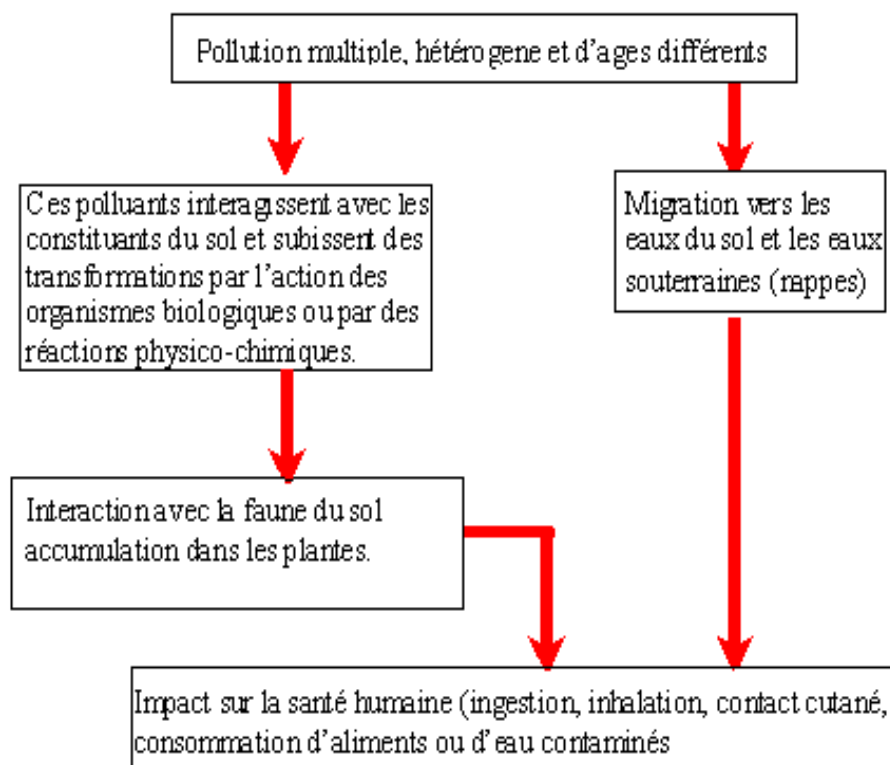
Pollution multiple, hétéro gene et d'ages différents

Ces polluants interagissent avec les constituants du sol et subissent des transformations par l'action des organismes biologiques ou par des réactions physico-chimiques.

Migration vers les eaux du sol et les eaux souterraines (rappes)

Interaction avec la faune du sol accumulation dans les plantes.

Impact sur la santé humaine (ingestion, inhalation, contact cutané, consommation d'aliments ou d'eau contaminés